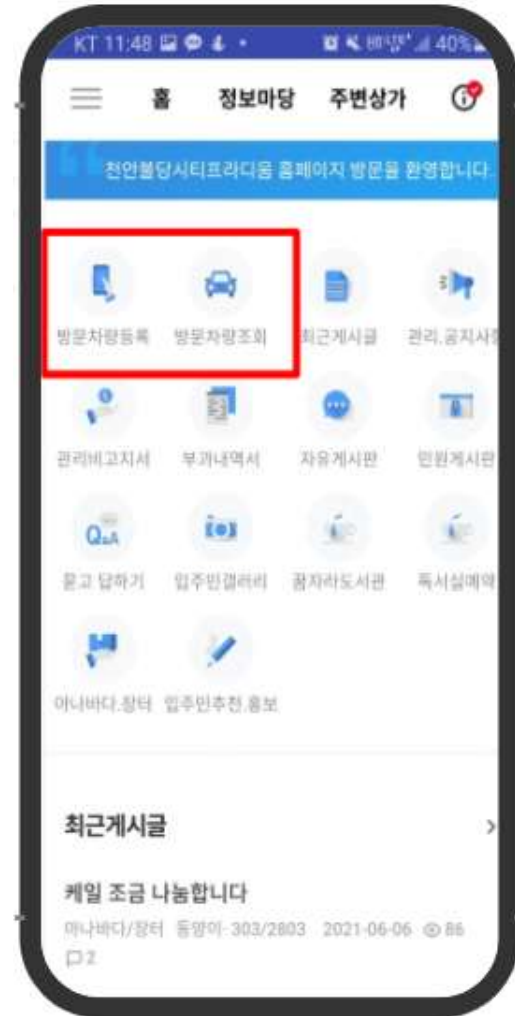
KT 11:48 40%

홈 정보마당 주변상가

천안불당시티프라디움 홈페이지 방문을 환영합니다.

방문차량등록 방문차량조회 최근게시글 관리.공지사항

관리비고지서 부과내역서 자유게시판 민원게시판

Q&A

묻고 답하기 입주민갤러리 꿈자라도서관 독서실예약

아나바다.장터 입주민추천.홍보

최근게시글

케일 조금 나눔합니다

아나바다/장터 동명이-303/2803 2021-06-06 86

2